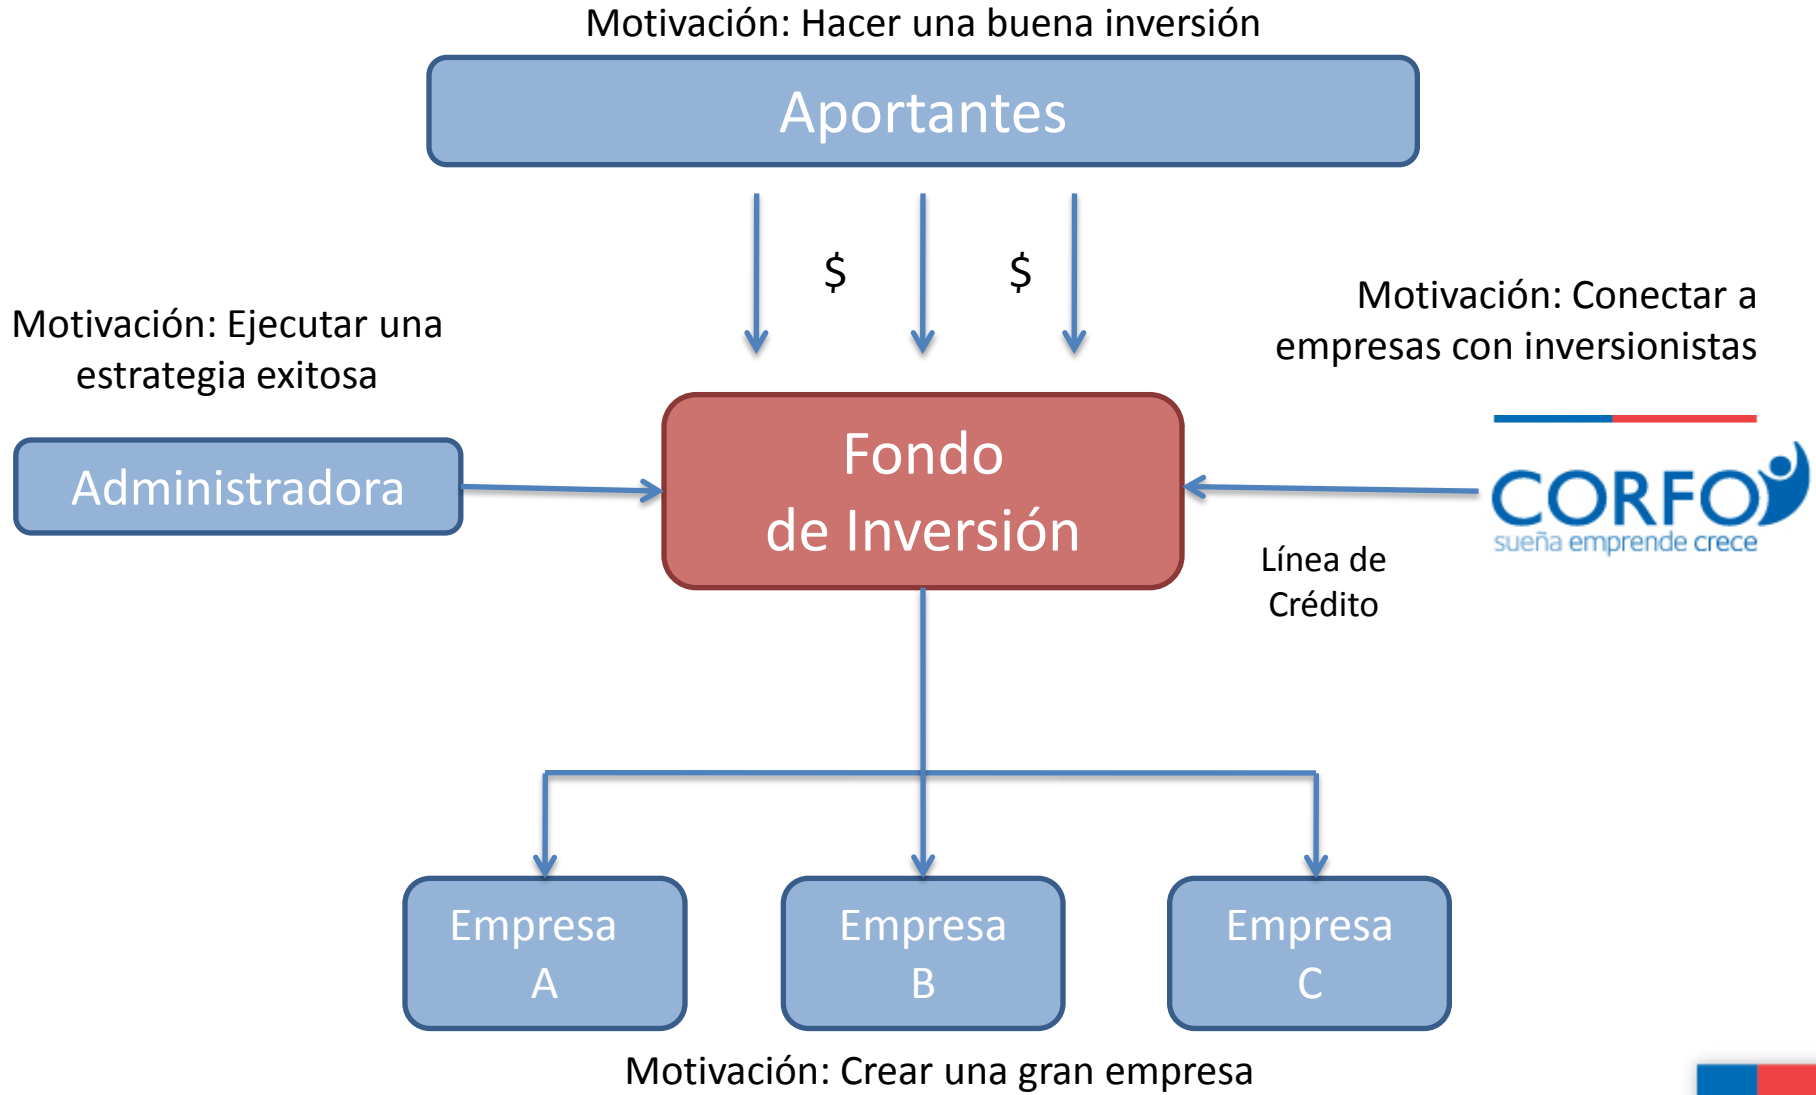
Motivación: Hacer una buena inversión

Aportantes

$ $

Motivación: Ejecutar una estrategia exitosa

Motivación: Conectar a empresas con inversionistas

Administradora

Fondo de Inversión

CORFO
sueña emprende crece

Línea de Crédito

Empresa A

Empresa B

Empresa C

Motivación: Crear una gran empresa